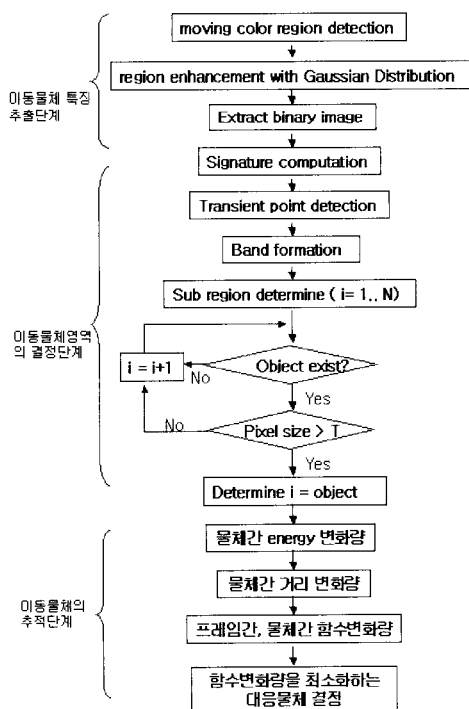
이동물체 특징 추출단계

moving color region detection

region enhancement with Gaussian Distribution

Extract binary image

Signature computation

이동물체영역의 결정단계

Transient point detection

Band formation

Sub region determine ( i= 1.. N)

i = i+1

No

Object exist?

Yes

No

Pixel size > T

Yes

Determine i = object

이동물체의 추적단계

물체간 energy 변화량

물체간 거리 변화량

프레임간, 물체간 함수변화량

함수변화량을 최소화하는 대응물체 결정